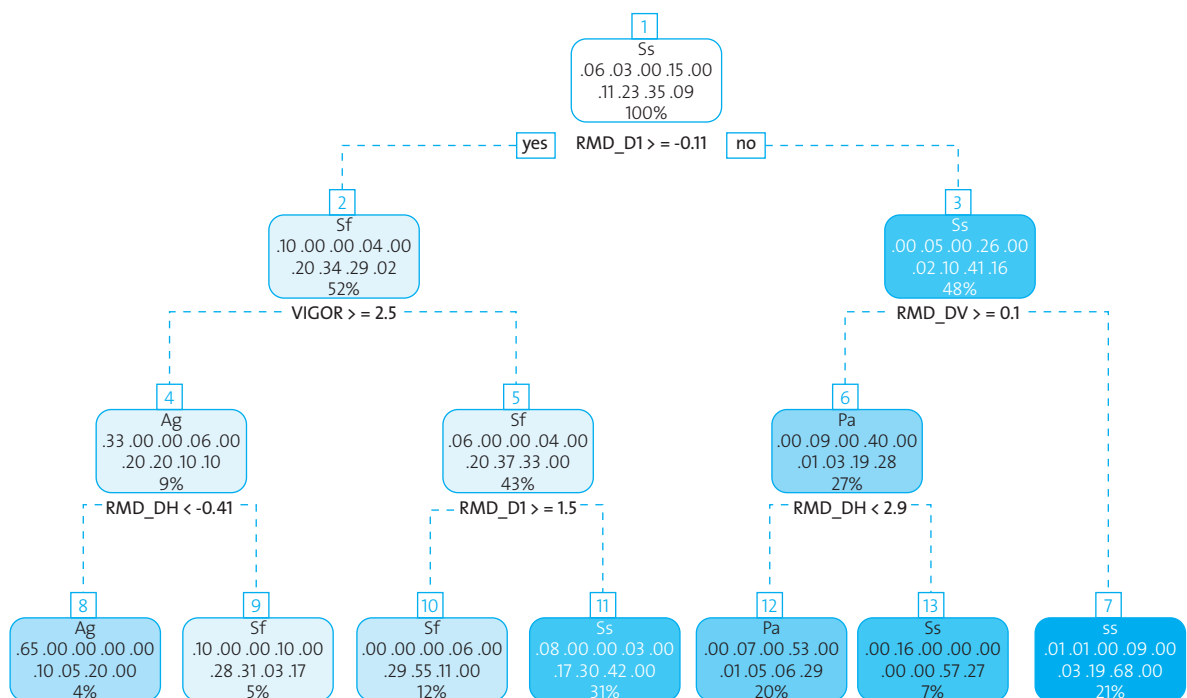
1
Ss
.06 .03 .00 .15 .00
.11 .23 .35 .09
100%

yes RMD_D1 > = -0.11 no

2
Sf
.10 .00 .00 .04 .00
.20 .34 .29 .02
52%

VIGOR > = 2.5

3
Ss
.00 .05 .00 .26 .00
.02 .10 .41 .16
48%

RMD_DV > = 0.1

4
Ag
.33 .00 .00 .06 .00
.20 .20 .10 .10
9%

RMD_DH < -0.41

5
Sf
.06 .00 .00 .04 .00
.20 .37 .33 .00
43%

RMD_D1 > = 1.5

6
Pa
.00 .09 .00 .40 .00
.01 .03 .19 .28
27%

RMD_DH < 2.9

8
Ag
.65 .00 .00 .00 .00
.10 .05 .20 .00
4%

9
Sf
.10 .00 .00 .10 .00
.28 .31 .03 .17
5%

10
Sf
.00 .00 .00 .06 .00
.29 .55 .11 .00
12%

11
Ss
.08 .00 .00 .03 .00
.17 .30 .42 .00
31%

12
Pa
.00 .07 .00 .53 .00
.01 .05 .06 .29
20%

13
Ss
.00 .16 .00 .00 .00
.00 .00 .57 .27
7%

7
ss
.01 .01 .00 .09 .00
.03 .19 .68 .00
21%